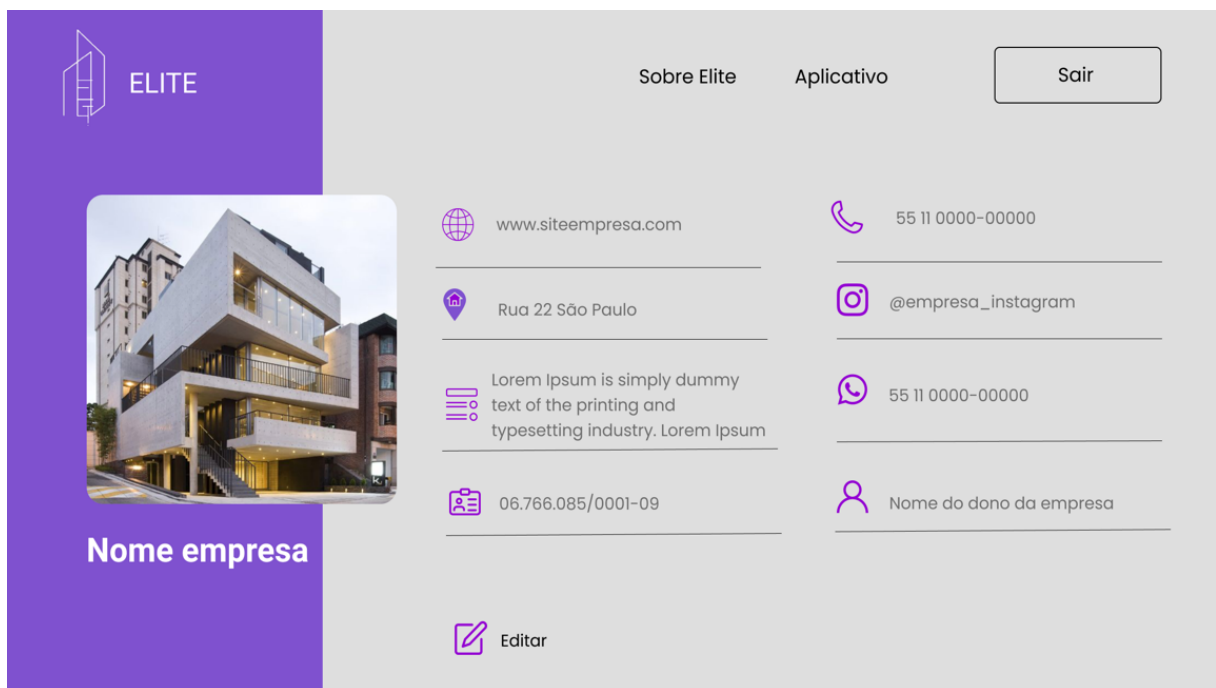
ELITE

Sobre Elite

Aplicativo

Sair

Nome empresa

www.siteempresa.com

55 11 0000-00000

Rua 22 São Paulo

@empresa_instagram

Lorem Ipsum is simply dummy text of the printing and typesetting industry. Lorem Ipsum

55 11 0000-00000

06.766.085/0001-09

Nome do dono da empresa

Editar